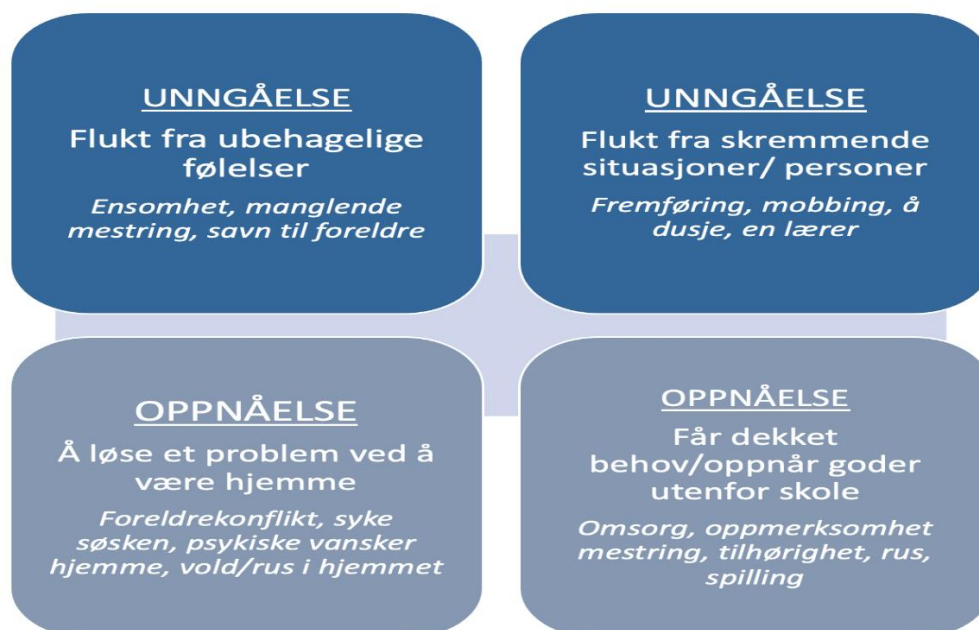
UNNGÅELSE

Flukt fra ubehagelige følelser

*Ensomhet, manglende mestring, savn til foreldre*

UNNGÅELSE

Flukt fra skremmende situasjoner/ personer

*Fremføring, mobbing, å dusje, en lærer*

OPPNÅELSE

Å løse et problem ved å være hjemme

*Foreldrekonflikt, syke søsken, psykiske vansker hjemme, vold/rus i hjemmet*

OPPNÅELSE

Får dekket behov/oppnår goder utenfor skole

*Omsorg, oppmerksomhet mestring, tilhørighet, rus, spilling*